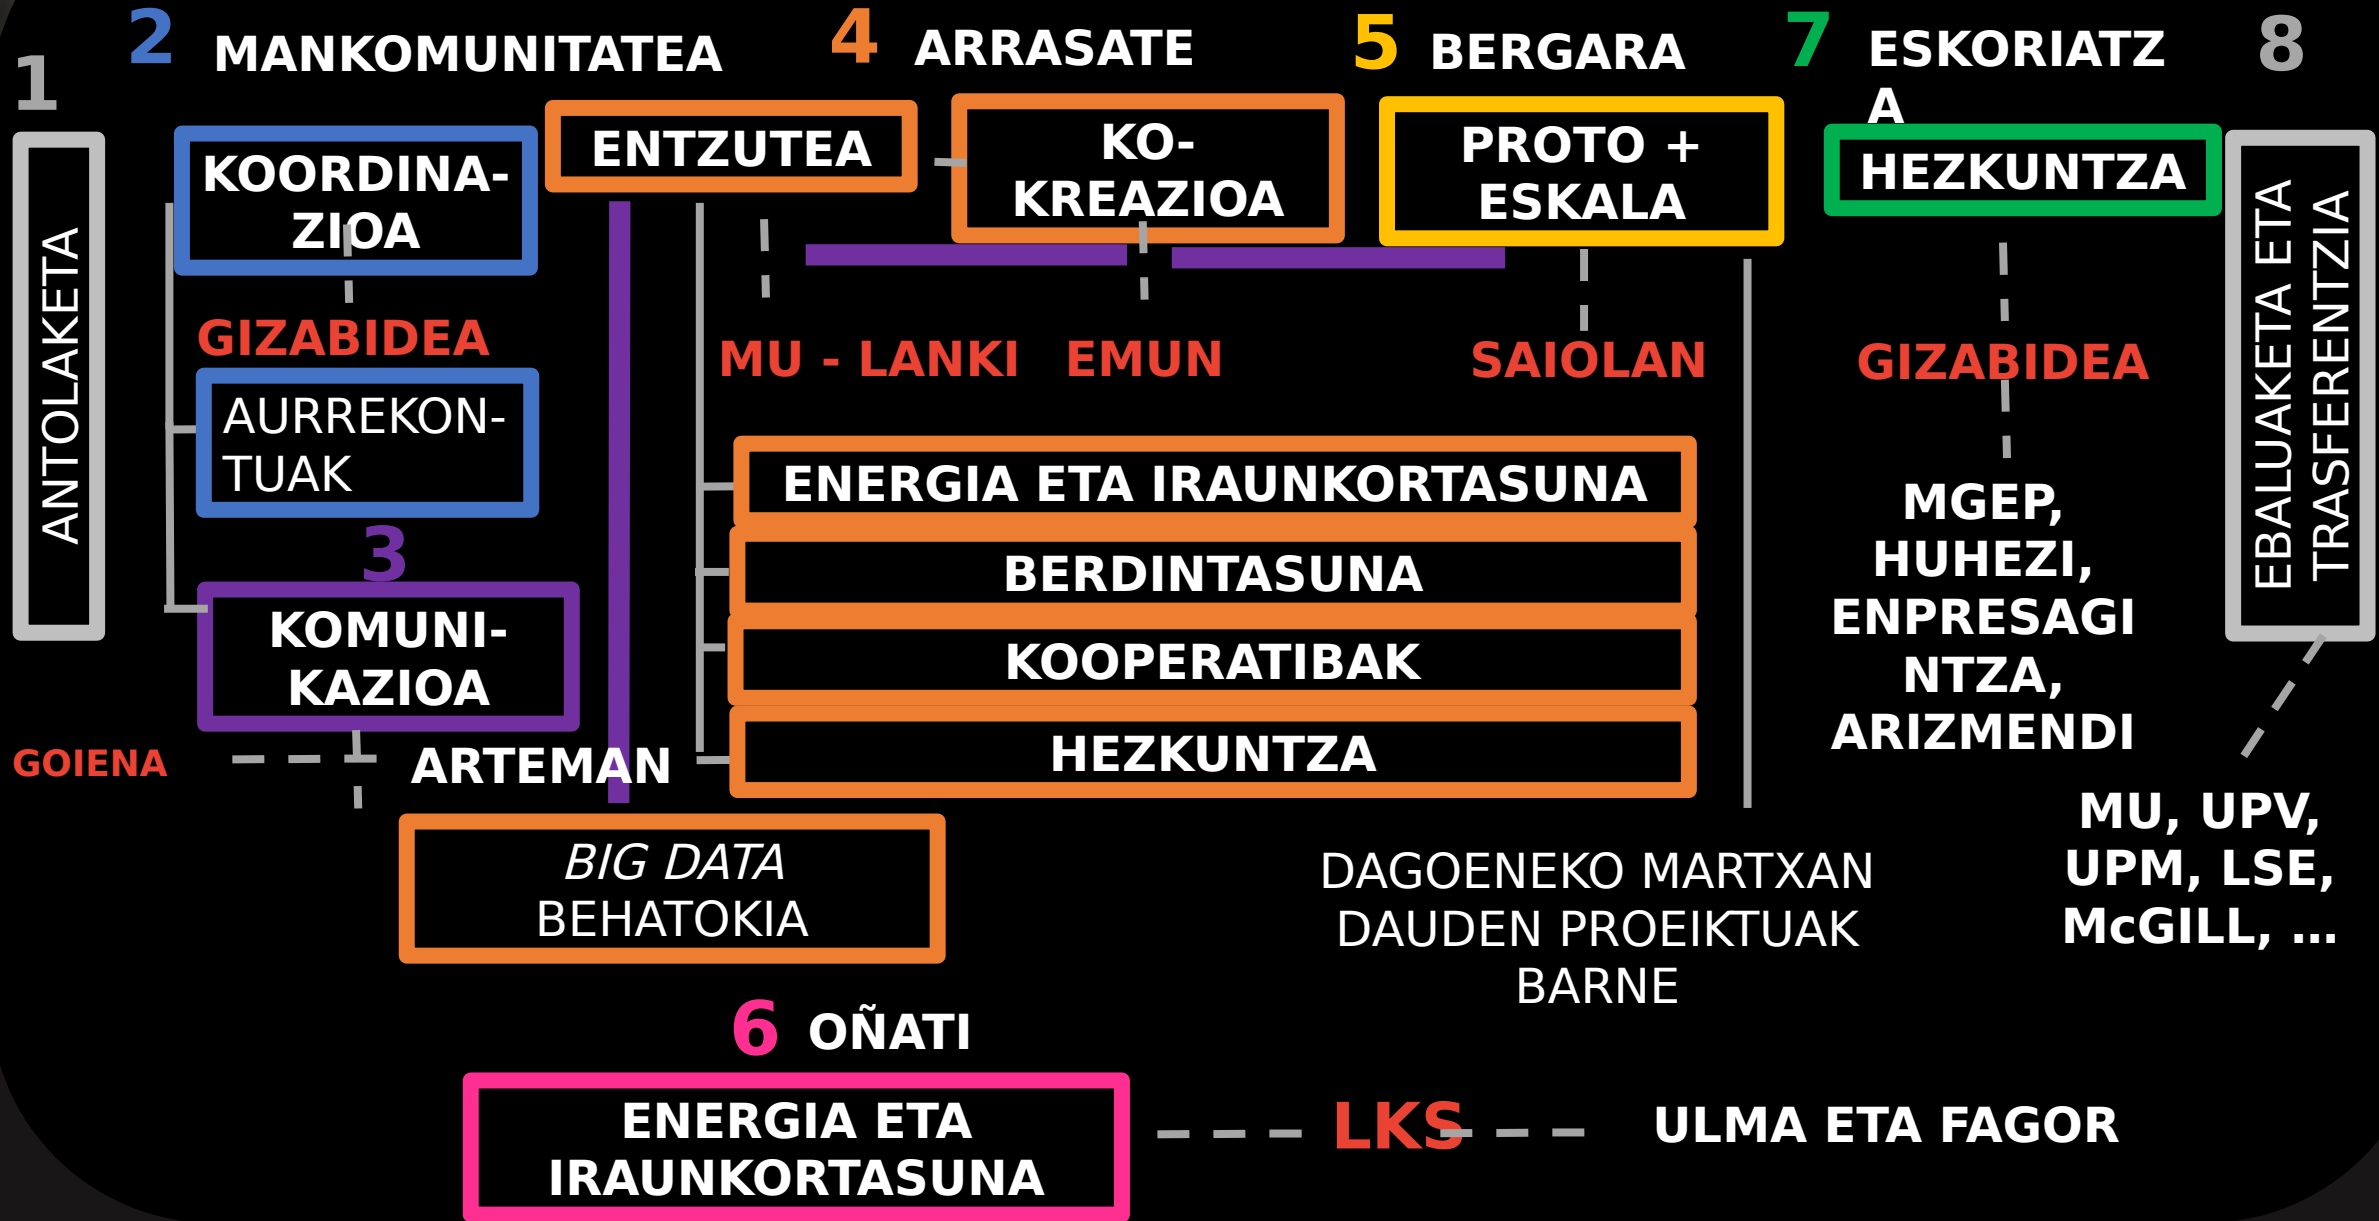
2 MANKOMUNITATEA

4 ARRASATE

5 BERGARA

7 ESKORIATZA

8

1

ANTOLAKETA

KOORDINAZIOA

ENTZUTEA

KO-KREAZIOA

PROTO + ESKALA

HEZKUNTZA

EBALUAKETA ETA TRASFERENTZIA

GIZABIDEA

MU - LANKI

EMUN

SAIOLAN

GIZABIDEA

AURREKONTUAK

3

ENERGIA ETA IRAUNKORTASUNA

BERDINTASUNA

KOOPERATIBAK

HEZKUNTZA

MGEP, HUHEZI, ENPRESAGINTZA, ARIZMENDI

KOMUNIKAZIOA

GOIENA

ARTEMAN

MU, UPV, UPM, LSE, McGILL, ...

*BIG DATA* BEHATOKIA

DAGOENEKO MARTXAN DAUDEN PROEIKTUAK BARNE

6 OÑATI

ENERGIA ETA IRAUNKORTASUNA

LKS

ULMA ETA FAGOR